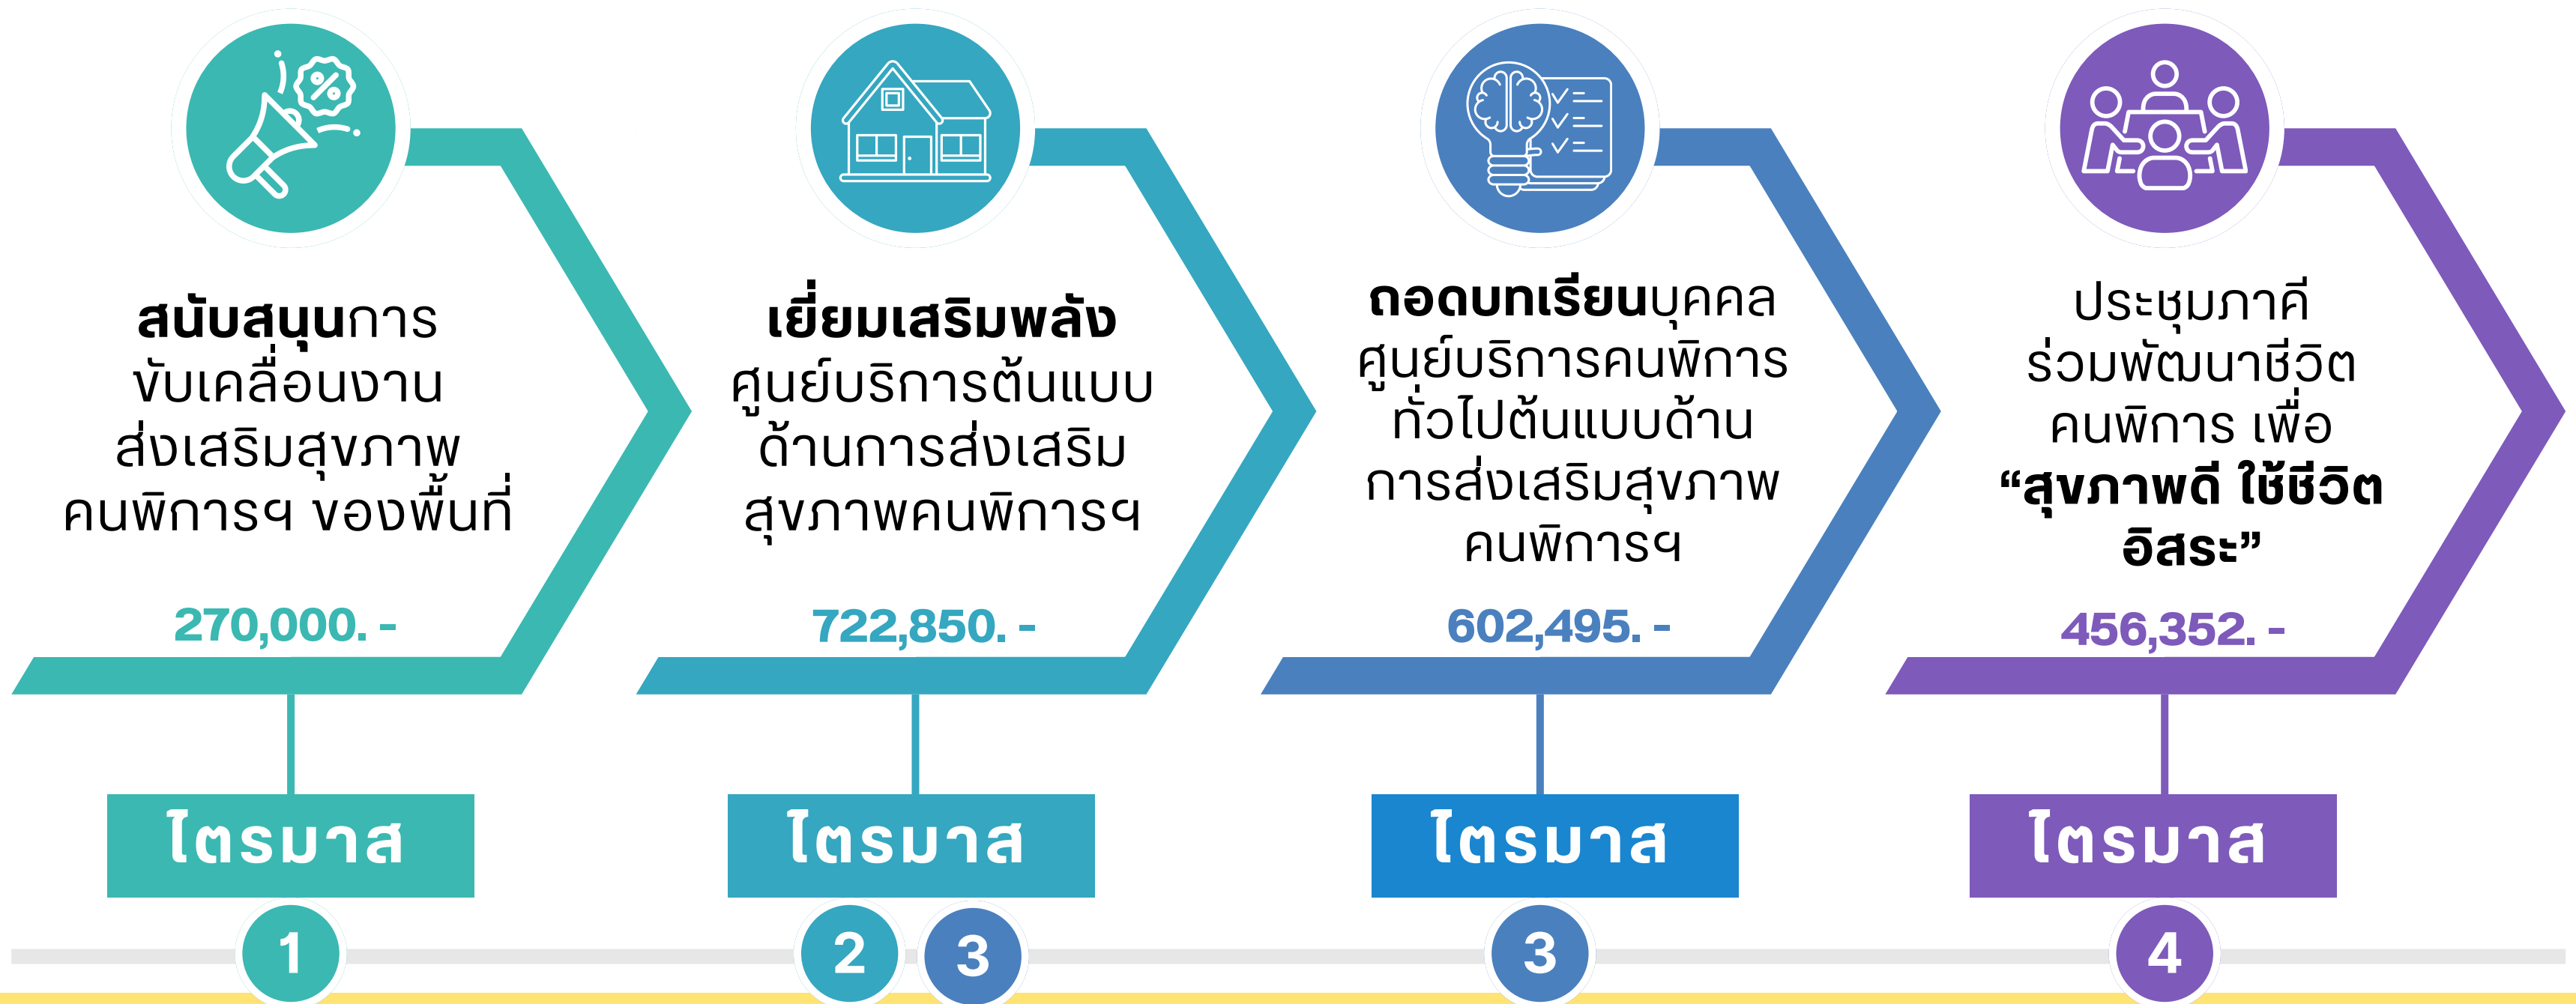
**สนับสนุน**การขับเคลื่อนงานส่งเสริมสุขภาพคนพิการฯ ของพื้นที่

270,000. -

ไตรมาส

1

**เยี่ยมเสริมพลัง** ศูนย์บริการต้นแบบด้านการส่งเสริมสุขภาพคนพิการฯ

722,850. -

ไตรมาส

2 3

**ถอดบทเรียน**บุคคลศูนย์บริการคนพิการทั่วไปต้นแบบด้านการส่งเสริมสุขภาพคนพิการฯ

602,495. -

ไตรมาส

3

ประชุมภาคีร่วมพัฒนาชีวิตคนพิการ เพื่อ **"สุขภาพดี ใช้ชีวิตอิสระ"**

456,352. -

ไตรมาส

4